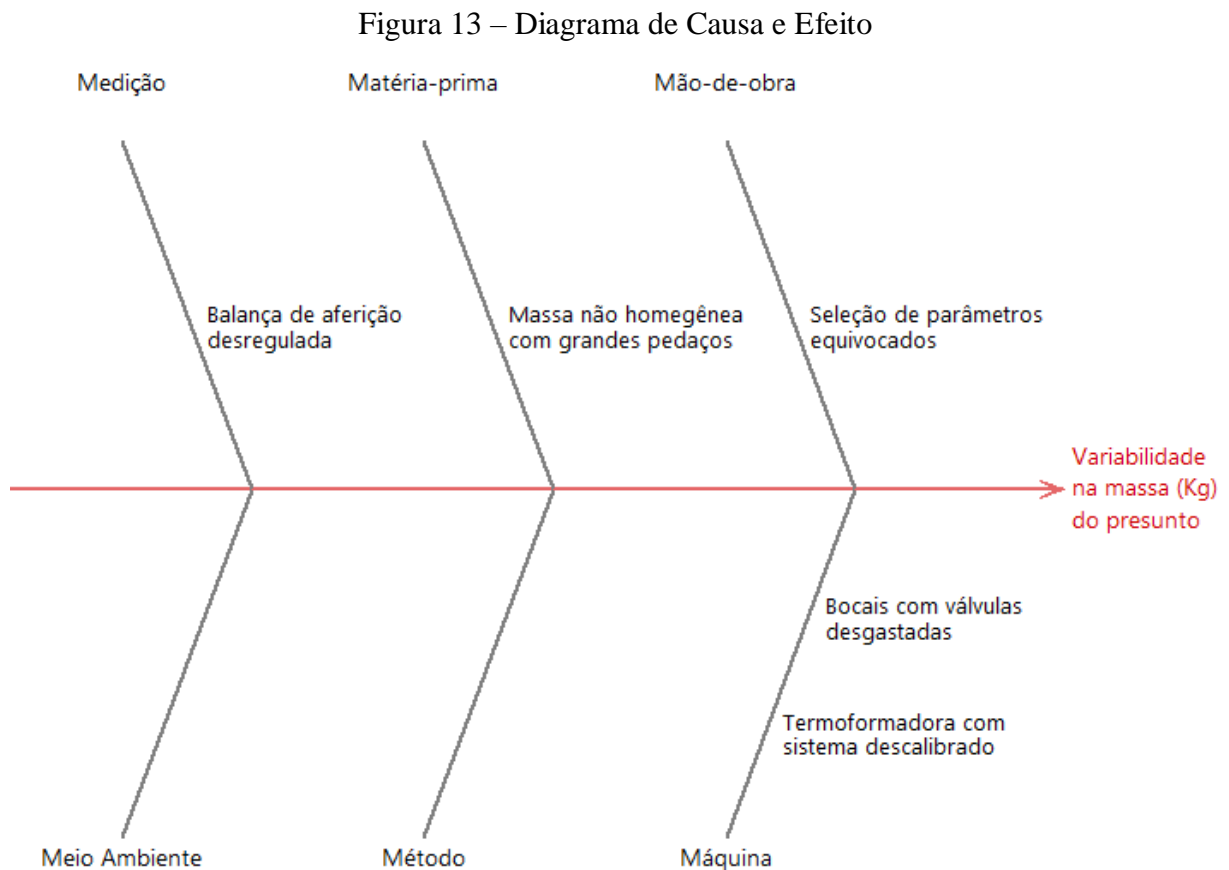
Figura 13 – Diagrama de Causa e Efeito

Medição

Matéria-prima

Mão-de-obra

Balança de aferição desregulada

Massa não homegênea com grandes pedaços

Seleção de parâmetros equivocados

Variabilidade na massa (Kg) do presunto

Bocais com válvulas desgastadas

Termoformadora com sistema descalibrado

Meio Ambiente

Método

Máquina